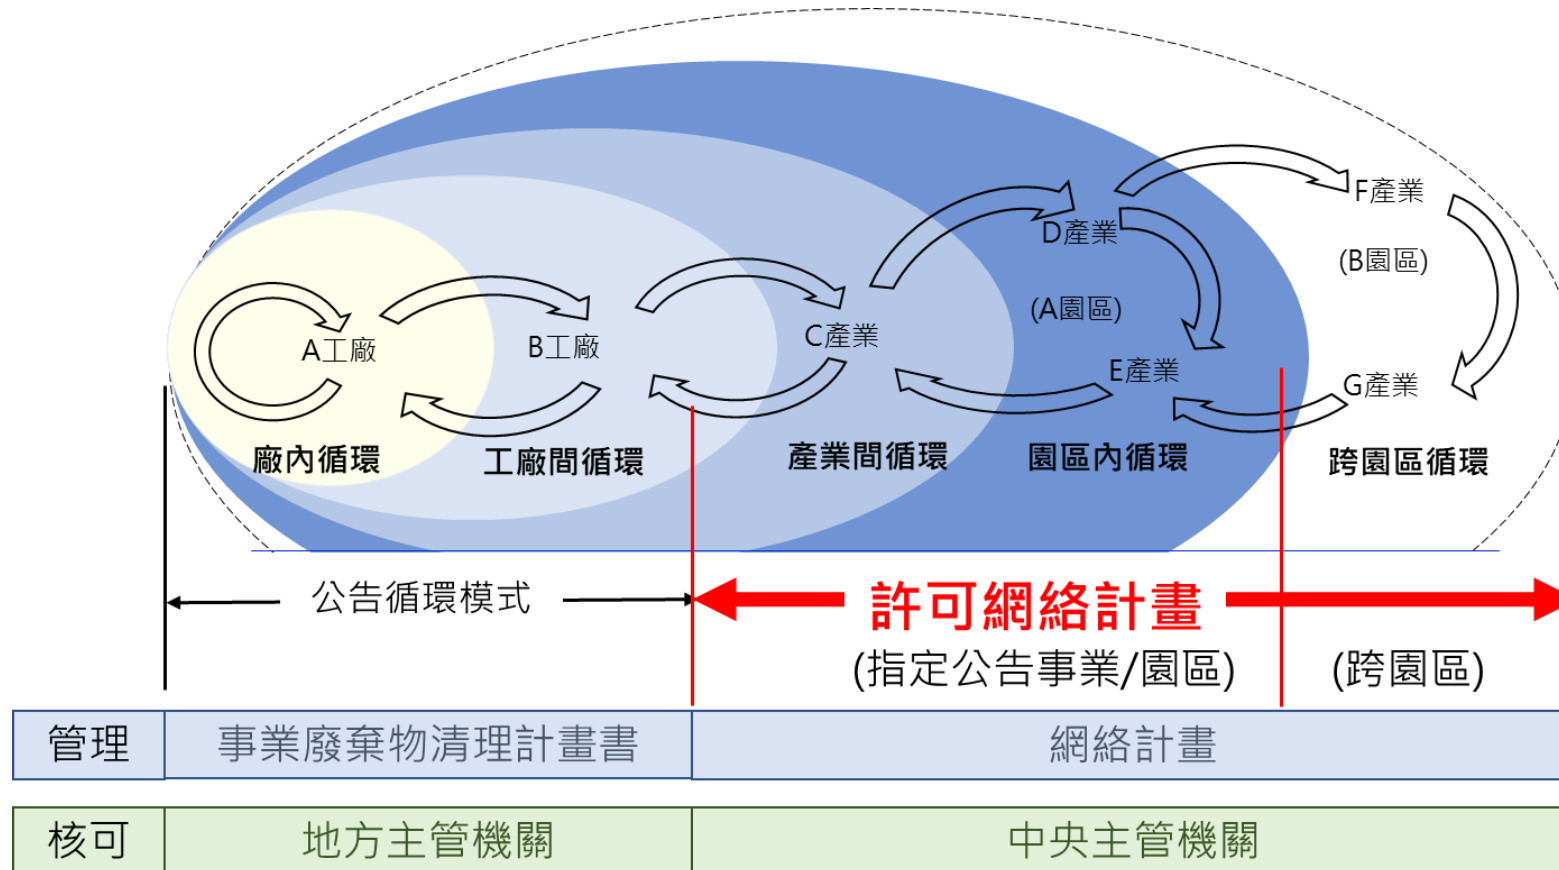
A工廠
B工廠
C產業
D產業
(A園區)
E產業
F產業
(B園區)
G產業

廠內循環
工廠間循環
產業間循環
園區內循環
跨園區循環

公告循環模式
許可網絡計畫
(指定公告事業/園區)
(跨園區)

| 管理 | 事業廢棄物清理計畫書 | 網絡計畫 |
|---|---|---|
| 核可 | 地方主管機關 | 中央主管機關 |